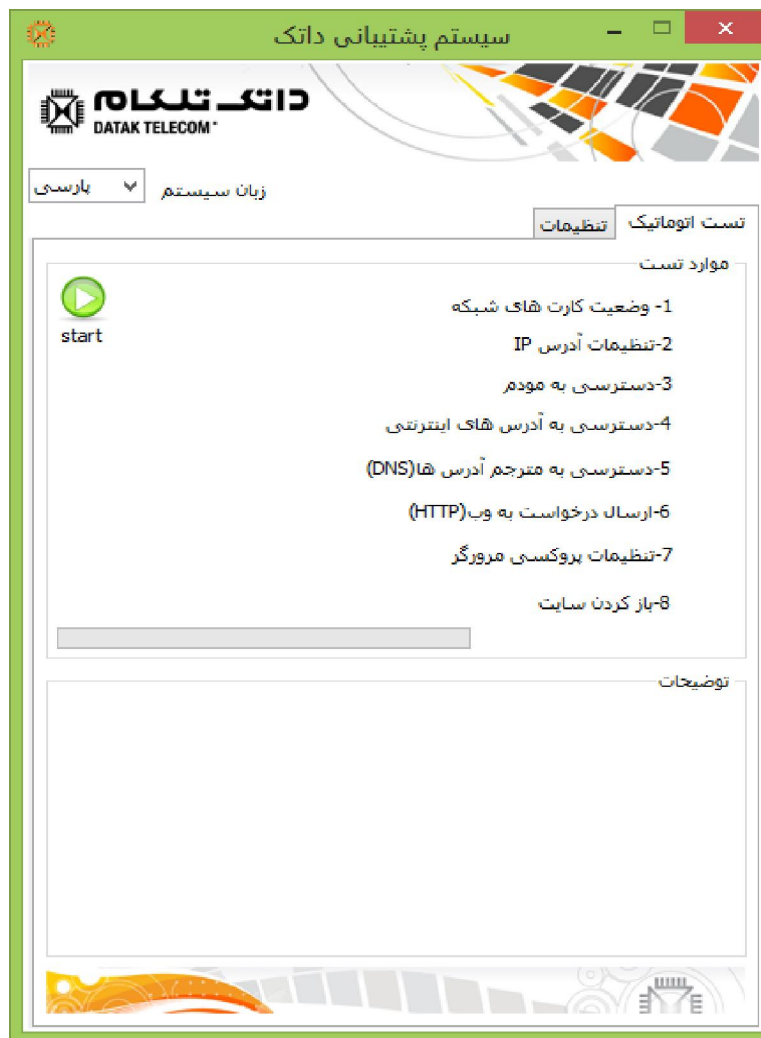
سیستم پشتیبانی داتک

داتک تلکام
DATAK TELECOM

زبان سیستم
پارسی

تست اتوماتیک
تنظیمات

موارد تست

start

1- وضعیت کارت های شبکه
2-تنظیمات آدرس IP
3-دسترسی به مودم
4-دسترسی به آدرس های اینترنتی
5-دسترسی به مترجم آدرس ها(DNS)
6-ارسال درخواست به وب(HTTP)
7-تنظیمات پروکسی مرورگر
8-باز کردن سایت

توضیحات